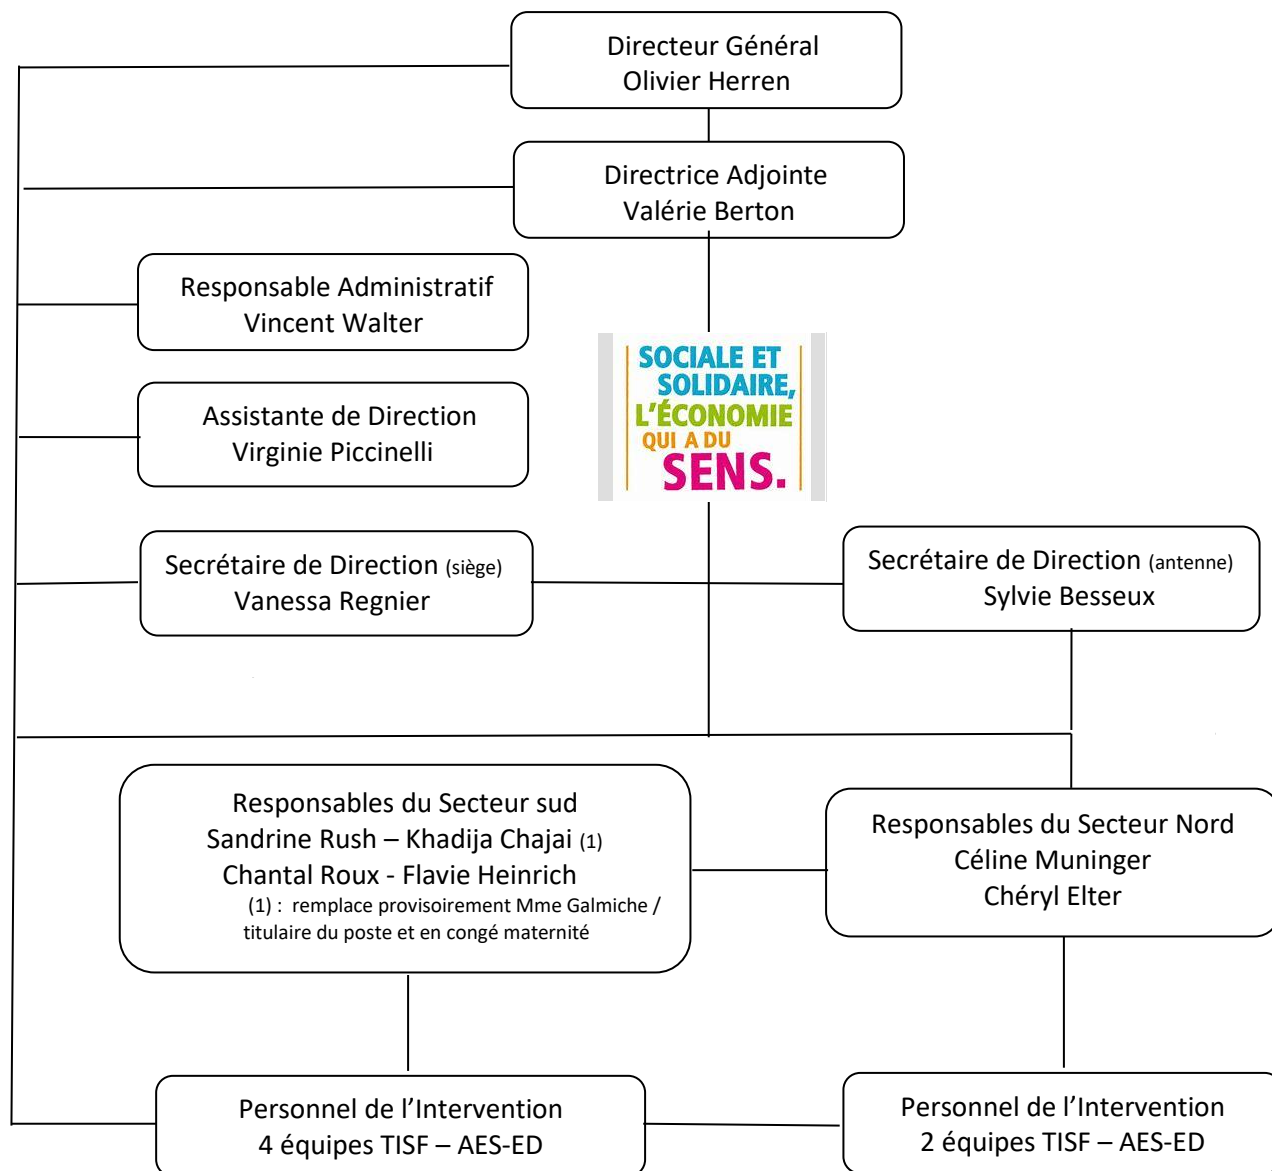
Directeur Général
Olivier Herren

Directrice Adjointe
Valérie Berton

Responsable Administratif
Vincent Walter

Assistante de Direction
Virginie Piccinelli

SOCIALE ET SOLIDAIRE, L'ÉCONOMIE QUI A DU SENS.

Secrétaire de Direction (siège)
Vanessa Regnier

Secrétaire de Direction (antenne)
Sylvie Besseux

Responsables du Secteur sud
Sandrine Rush – Khadija Chajai (1)
Chantal Roux - Flavie Heinrich
(1) : remplace provisoirement Mme Galmiche / titulaire du poste et en congé maternité

Responsables du Secteur Nord
Céline Muninger
Chéryl Elter

Personnel de l'Intervention
4 équipes TISF – AES-ED

Personnel de l'Intervention
2 équipes TISF – AES-ED